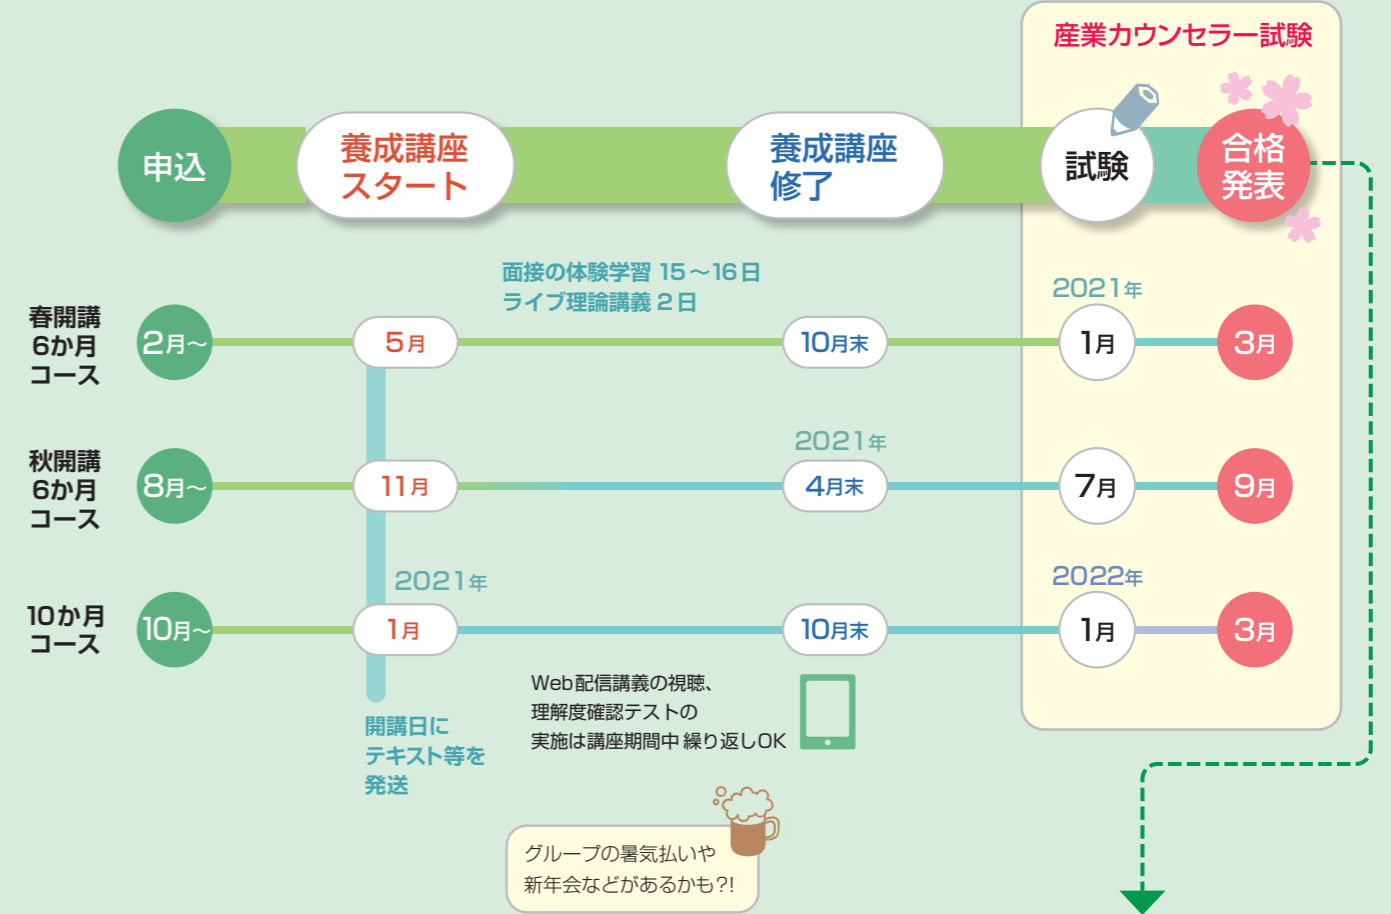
産業カウンセラー試験

申込
養成講座スタート
養成講座修了
試験
合格発表

面接の体験学習 15～16日
ライブ理論講義 2日

2021年

春開講6か月コース
2月～
5月
10月末
1月
3月

2021年

秋開講6か月コース
8月～
11月
4月末
7月
9月

2021年
2022年

10か月コース
10月～
1月
10月末
1月
3月

開講日にテキスト等を発送

Web配信講義の視聴、理解度確認テストの実施は講座期間中 繰り返しOK

グループの暑気払いや新年会などがあるかも?!